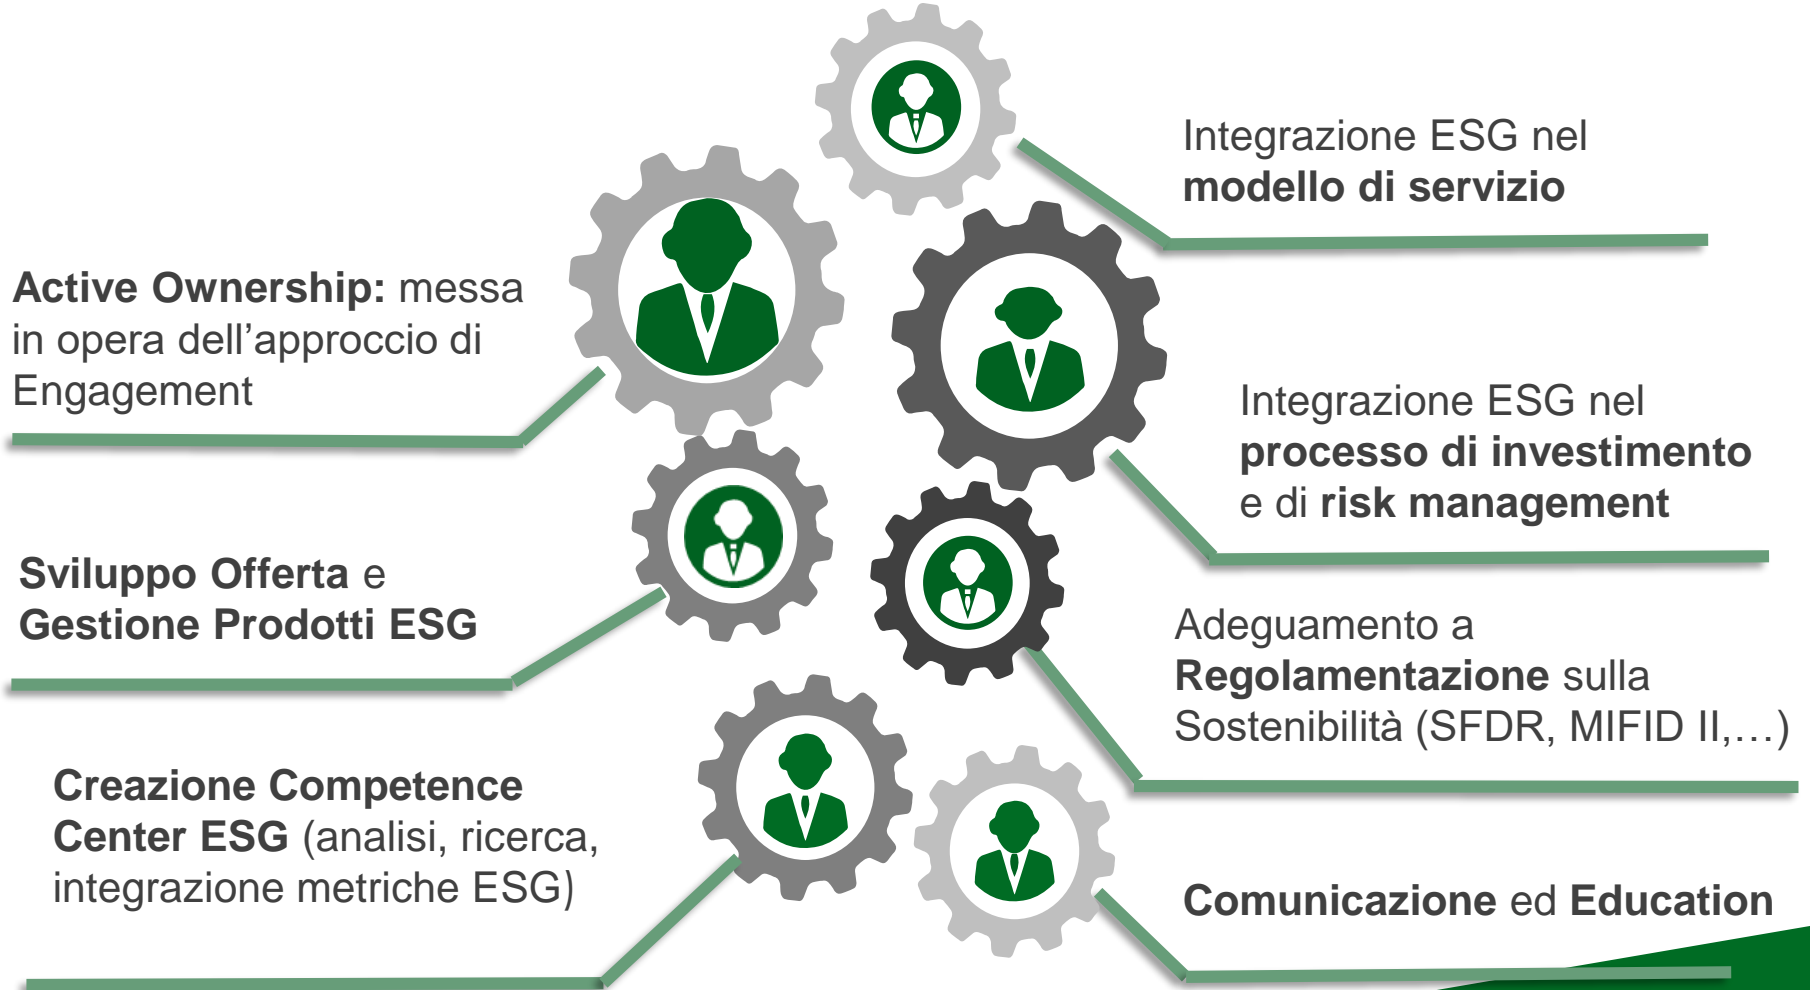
Integrazione ESG nel **modello di servizio**

**Active Ownership:** messa in opera dell’approccio di Engagement

Integrazione ESG nel **processo di investimento** e di **risk management**

**Sviluppo Offerta** e **Gestione Prodotti ESG**

Adeguamento a **Regolamentazione** sulla Sostenibilità (SFDR, MIFID II,…)

**Creazione Competence Center ESG** (analisi, ricerca, integrazione metriche ESG)

**Comunicazione** ed **Education**